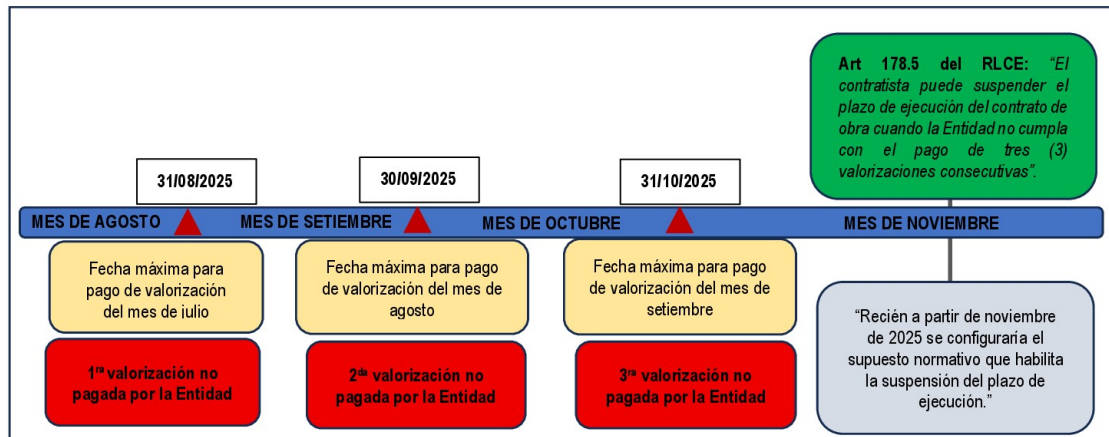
Art 178.5 del RLCE: "El contratista puede suspender el plazo de ejecución del contrato de obra cuando la Entidad no cumpla con el pago de tres (3) valorizaciones consecutivas".

31/08/2025

30/09/2025

31/10/2025

MES DE AGOSTO

MES DE SETIEMBRE

MES DE OCTUBRE

MES DE NOVIEMBRE

Fecha máxima para pago de valorización del mes de julio

1$^{ra}$ valorización no pagada por la Entidad

Fecha máxima para pago de valorización del mes de agosto

2$^{da}$ valorización no pagada por la Entidad

Fecha máxima para pago de valorización del mes de setiembre

3$^{ra}$ valorización no pagada por la Entidad

"Recién a partir de noviembre de 2025 se configuraría el supuesto normativo que habilita la suspensión del plazo de ejecución."